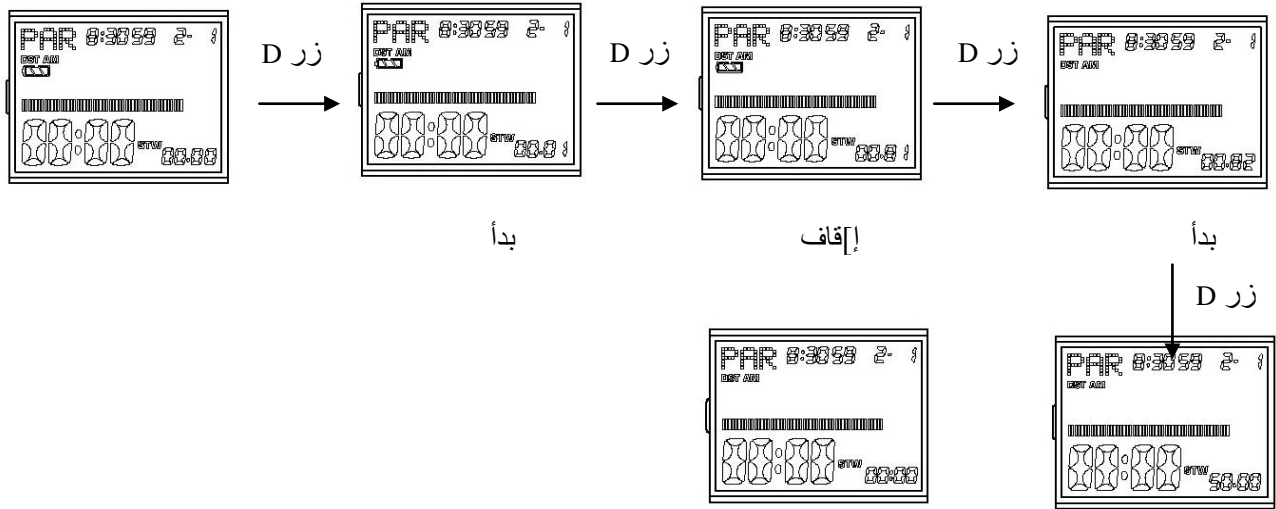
PAR 8:3059 2- 1
DST AM
00:00 STW 00.00

زر D

PAR 8:3059 2- 1
DST AM
00:00 STW 00.01

زر D

PAR 8:3059 2- 1
DST AM
00:00 STW 00.01

زر D

PAR 8:3059 2- 1
DST AM
00:00 STW 00.02

بدأ

إ]قاف

بدأ

زر D

PAR 8:3059 2- 1
DST AM
00:00 STW 00:00

PAR 8:3059 2- 1
DST AM
00:00 STW 50.00